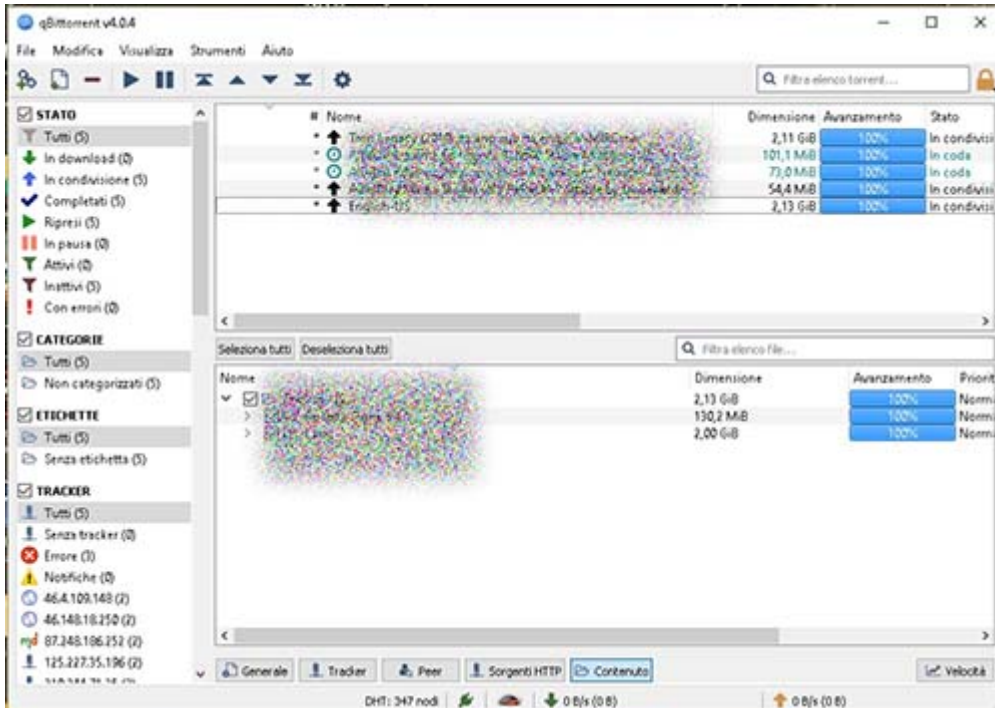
qBittorrent v4.0.4

File Modifica Visualizza Strumenti Aiuto

Filtra elenco torrent...

STATO
Tutti (5)
In download (0)
In condivisione (5)
Completati (5)
Ripresi (5)
In pausa (0)
Attivi (0)
Inattivi (5)
Con errori (0)

CATEGORIE
Tutti (5)
Non categorizzati (5)

ETICHETTE
Tutti (5)
Senza etichetta (5)

TRACKER
Tutti (5)
Senza tracker (0)
Errore (3)
Notifiche (0)
46.4.109.148 (2)
46.148.18.250 (2)
87.248.186.252 (2)
125.227.35.196 (2)
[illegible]

| # | Nome | Dimensione | Avanzamento | Stato |
|---|---|---|---|---|
| * | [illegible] | 2,11 GiB | 100% | In condivisi |
| * | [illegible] | 101,1 MiB | 100% | In coda |
| * | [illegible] | 73,0 MiB | 100% | In coda |
| * | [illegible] | 54,4 MiB | 100% | In condivisi |
| * | English-US | 2,13 GiB | 100% | In condivisi |

Seleziona tutti Deseleziona tutti

Filtra elenco file...

| Nome | Dimensione | Avanzamento | Priorit |
|---|---|---|---|
| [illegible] | 2,13 GiB | 100% | Norma |
| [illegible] | 130,2 MiB | 100% | Norma |
| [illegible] | 2,00 GiB | 100% | Norma |

Generale Tracker Peer Sorgenti HTTP Contenuto Velocità

DHT: 347 nodi 0 B/s (0 B) 0 B/s (0 B)